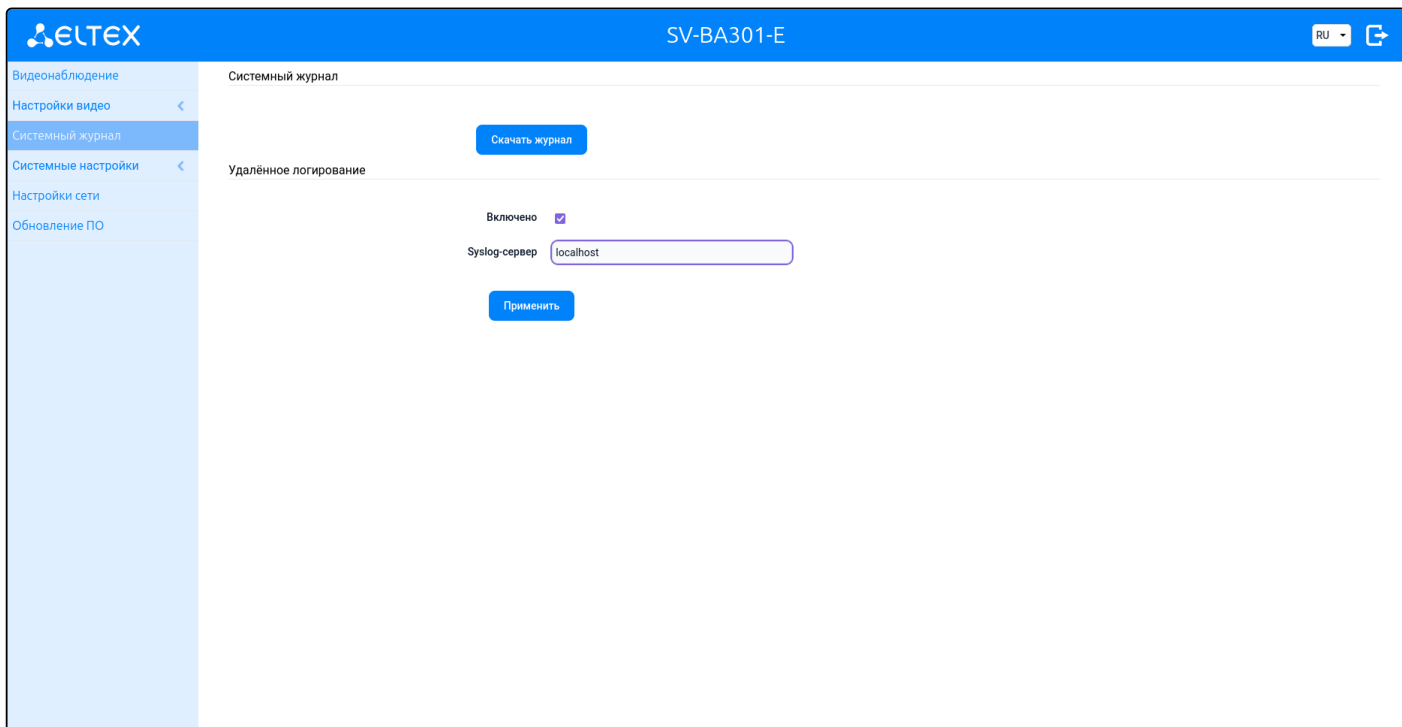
ELTEX

SV-BA301-E

RU

Видеонаблюдение
Настройки видео
Системный журнал
Системные настройки
Настройки сети
Обновление ПО

Системный журнал

Скачать журнал

Удалённое логирование

Включено

Syslog-сервер localhost

Применить